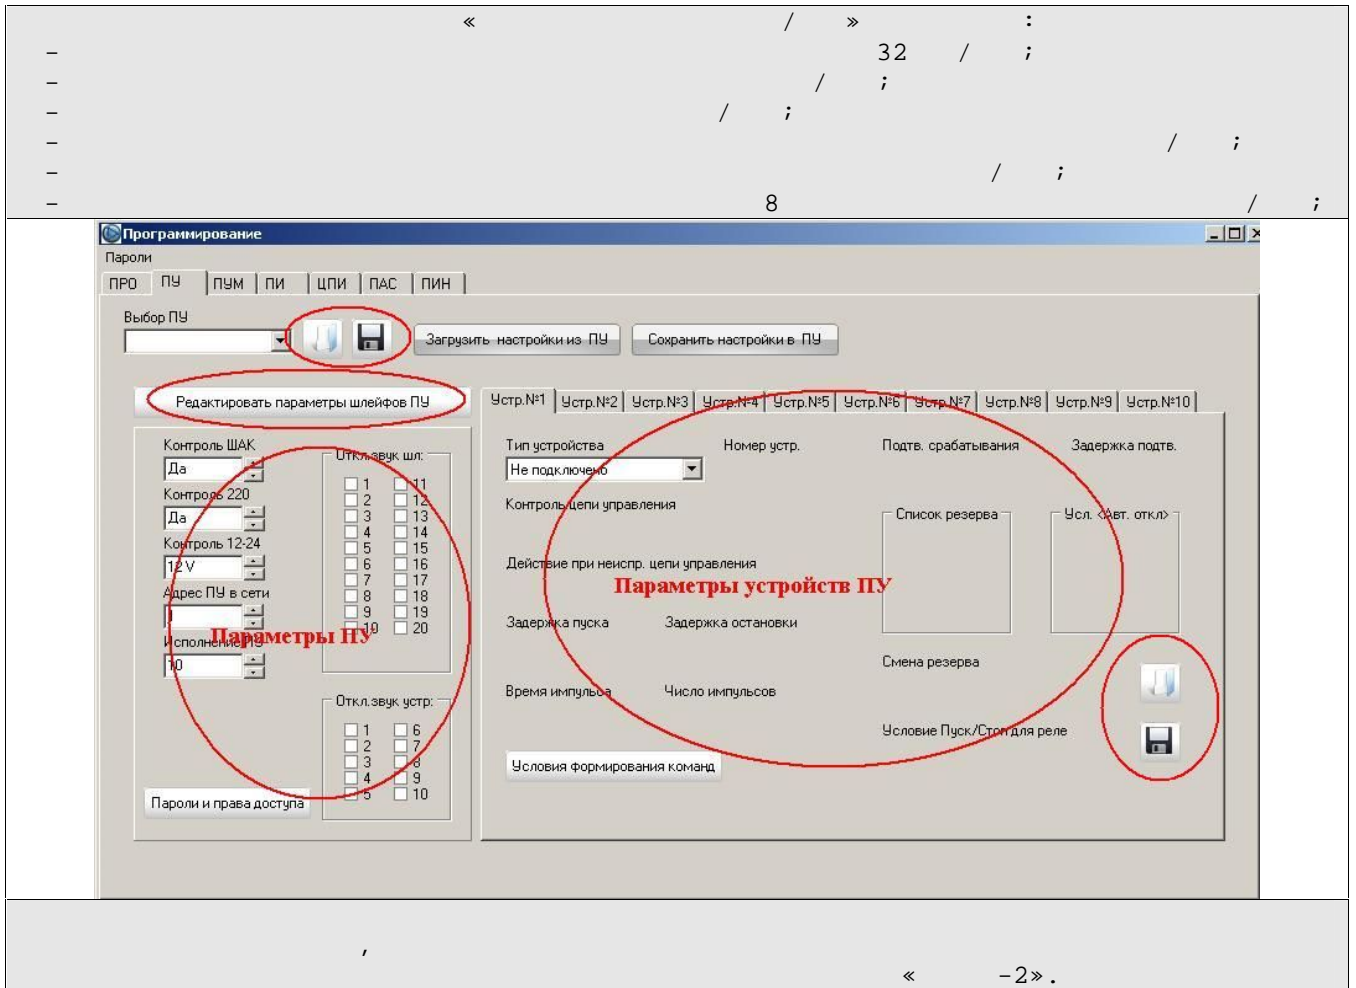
« / » :
– 32 / ;
– / ;
– / ;
– / ;
– / ;
– 8 / ;

Программирование
Пароли
ПРО | ПУ | ПУМ | ПИ | ЦПИ | ПАС | ПИН
Выбор ПУ
Загрузить настройки из ПУ
Сохранить настройки в ПУ
Редактировать параметры шлейфов ПУ
Устр.№1 | Устр.№2 | Устр.№3 | Устр.№4 | Устр.№5 | Устр.№6 | Устр.№7 | Устр.№8 | Устр.№9 | Устр.№10
Контроль ШАК
Да
Контроль 220
Да
Контроль 12-24
12 V
Адрес ПУ в сети
1
Исполнение ПУ
10
Откл.звук шл:
1 2 3 4 5 6 7 8 9 10 11 12 13 14 15 16 17 18 19 20
Параметры ПУ
Откл.звук устр:
1 2 3 4 5 6 7 8 9 10
Пароли и права доступа
Тип устройства
Не подключено
Номер устр.
Подтв. срабатывания
Задержка подтв.
Контроль цепи управления
Список резерва
Усл. <Авт. откл>
Действие при неиспр. цепи управления
Параметры устройств ПУ
Задержка пуска
Задержка остановки
Смена резерва
Время импульса
Число импульсов
Условие Пуск/Стоп для реле
Условия формирования команд

,
« -2».